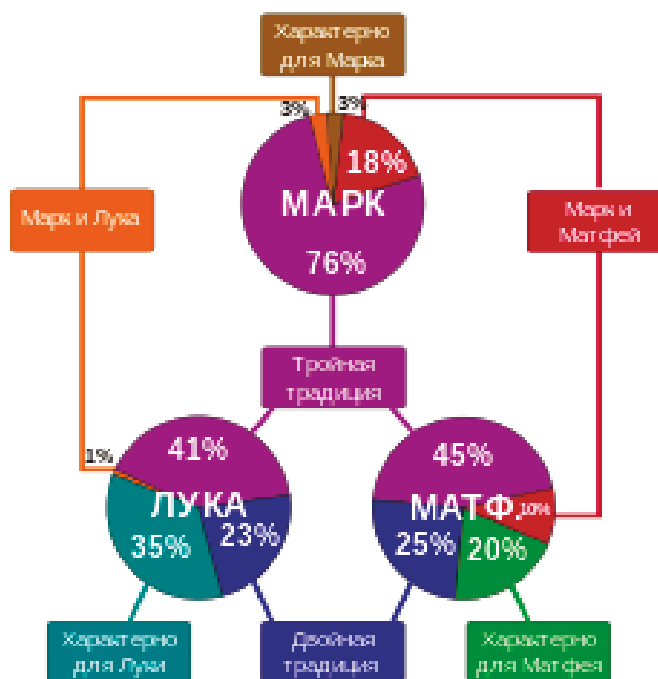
Характерно для Марка

3%

3%

Марк и Лука

18%

МАРК

76%

Марк и Матфей

Тройная традиция

1%

41%

ЛУКА

35%

23%

45%

МАТФ.

10%

25%

20%

Характерно для Луки

Двойная традиция

Характерно для Матфея